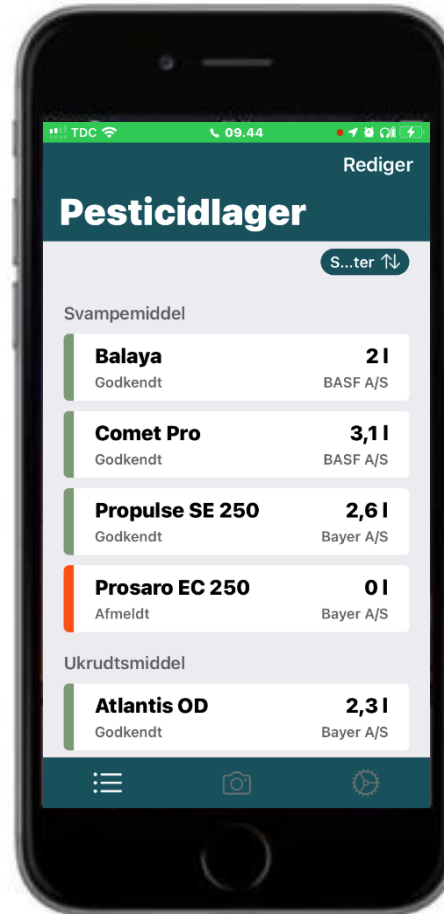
TDC 09.44

Rediger

Pesticidlager

S...ter

Svampemiddel

Balaya 2 l
Godkendt BASF A/S

Comet Pro 3,1 l
Godkendt BASF A/S

Propulse SE 250 2,6 l
Godkendt Bayer A/S

Prosaro EC 250 0 l
Afmeldt Bayer A/S

Ukrudtsmiddel

Atlantis OD 2,3 l
Godkendt Bayer A/S